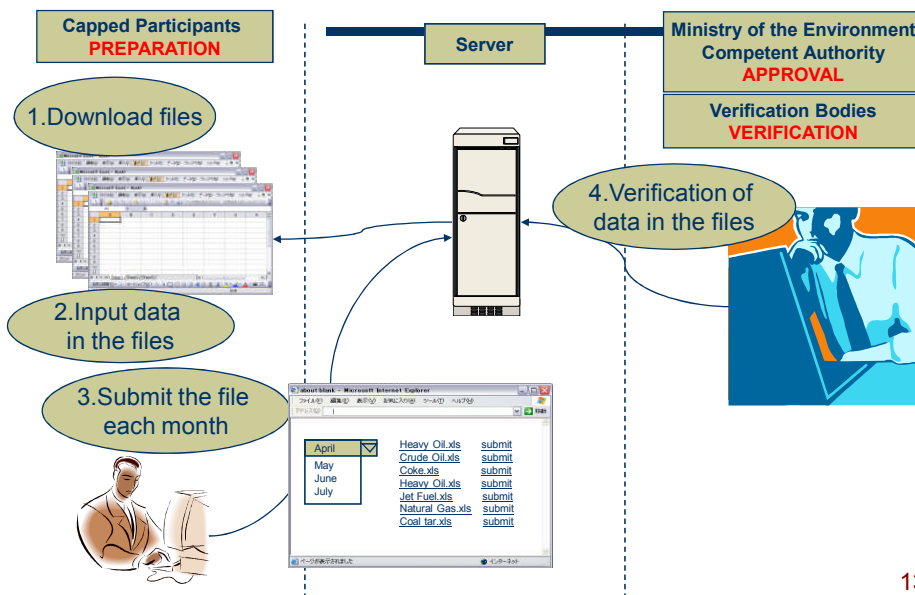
Capped Participants
PREPARATION

Server

Ministry of the Environment
Competent Authority
APPROVAL

Verification Bodies
VERIFICATION

1.Download files

2.Input data in the files

3.Submit the file each month

4.Verification of data in the files

about:blank - Microsoft Internet Explorer

ファイル(F) 編集(E) 表示(V) お気に入り(A) ツール(T) ヘルプ(H)

アドレス(D)

移動

April
May
June
July

| | |
|---|---|
| Heavy Oil.xls | submit |
| Crude Oil.xls | submit |
| Coke.xls | submit |
| Heavy Oil.xls | submit |
| Jet Fuel.xls | submit |
| Natural Gas.xls | submit |
| Coal tar.xls | submit |

ページが表示されました

インターネット

1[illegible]